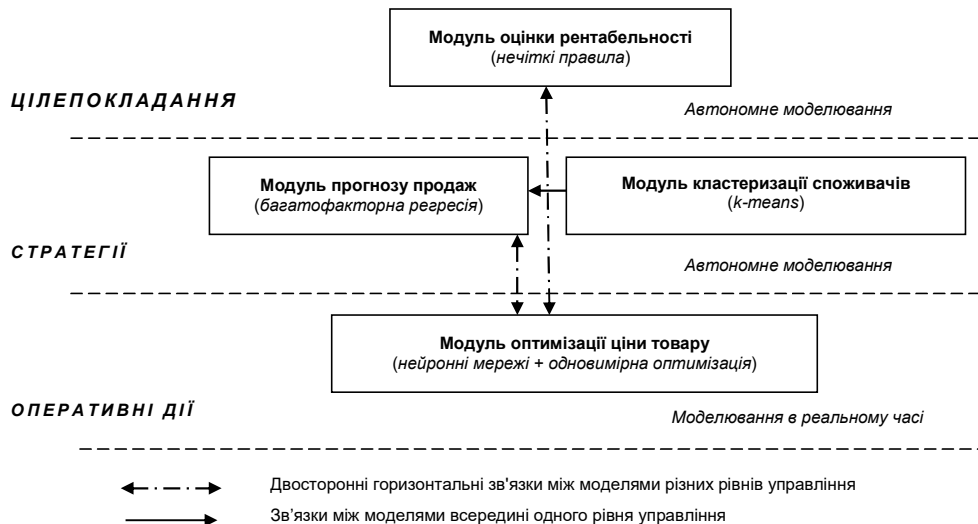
Модуль оцінки рентабельності
(нечіткі правила)

ЦІЛЕПОКЛАДАННЯ

Автономне моделювання

Модуль прогнозу продаж
(багатофакторна регресія)

Модуль кластеризації споживачів
(k-means)

СТРАТЕГІЇ

Автономне моделювання

Модуль оптимізації ціни товару
(нейронні мережі + одновимірна оптимізація)

ОПЕРАТИВНІ ДІЇ

Моделювання в реальному часі

Двосторонні горизонтальні зв'язки між моделями різних рівнів управління

Зв'язки між моделями всередині одного рівня управління